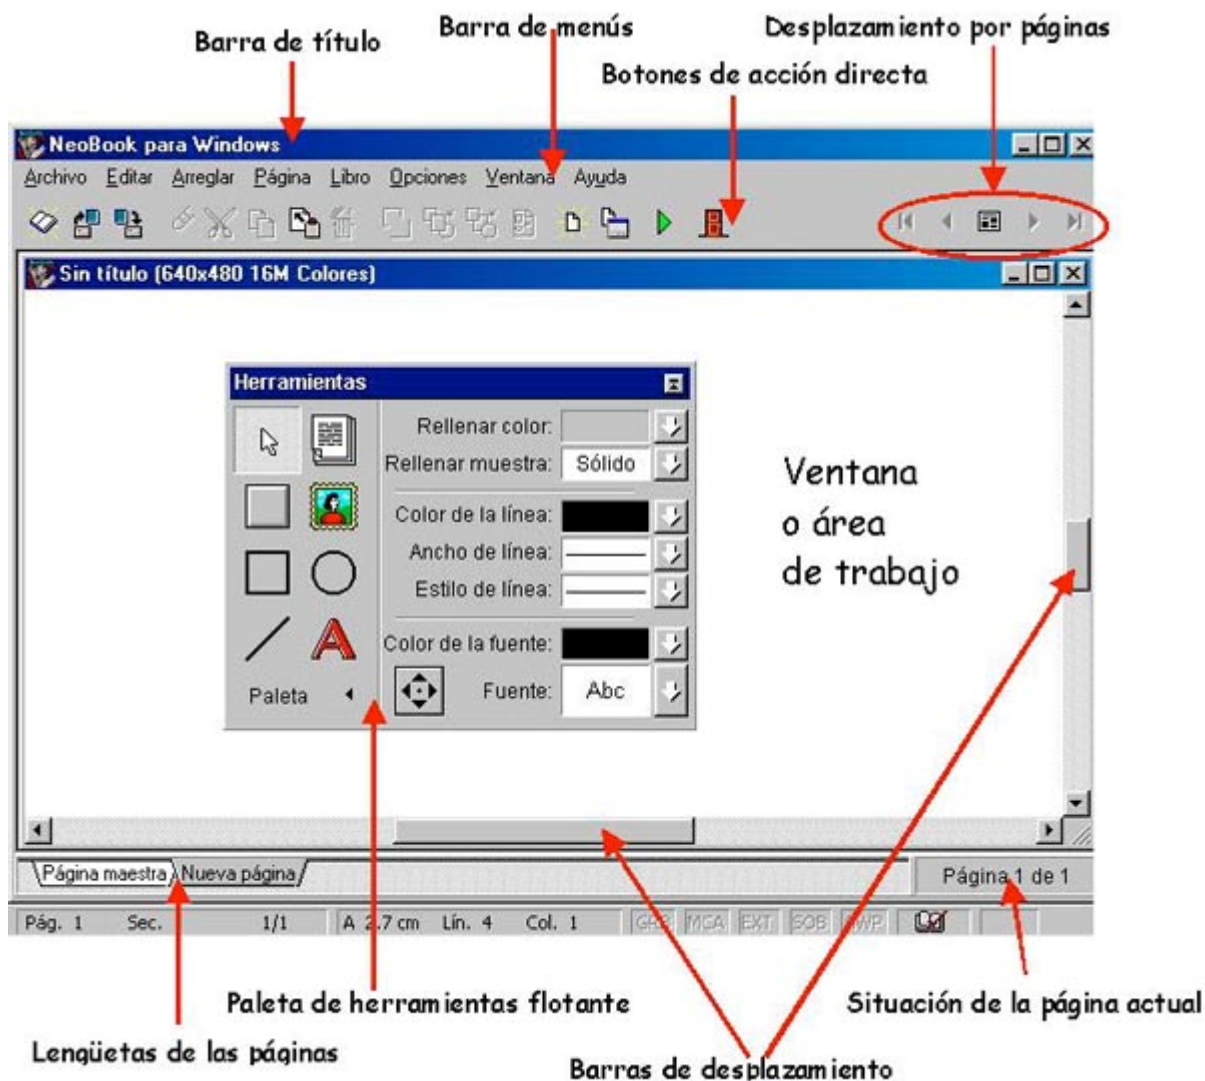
Barra de título

Barra de menús

Desplazamiento por páginas

Botones de acción directa

NeoBook para Windows

Archivo Editar Arreglar Página Libro Opciones Ventana Ayuda

Sin título (640x480 16M Colores)

Herramientas

Rellenar color:

Rellenar muestra: Sólido

Color de la línea:

Ancho de línea:

Estilo de línea:

Color de la fuente:

Fuente: Abc

Paleta

Ventana o área de trabajo

Página maestra Nueva página

Página 1 de 1

Pág. 1 Sec. 1/1 A 2.7 cm Lín. 4 Col. 1 GRB MCA EXT SOB WP

Paleta de herramientas flotante

Situación de la página actual

Lengüetas de las páginas

Barras de desplazamiento